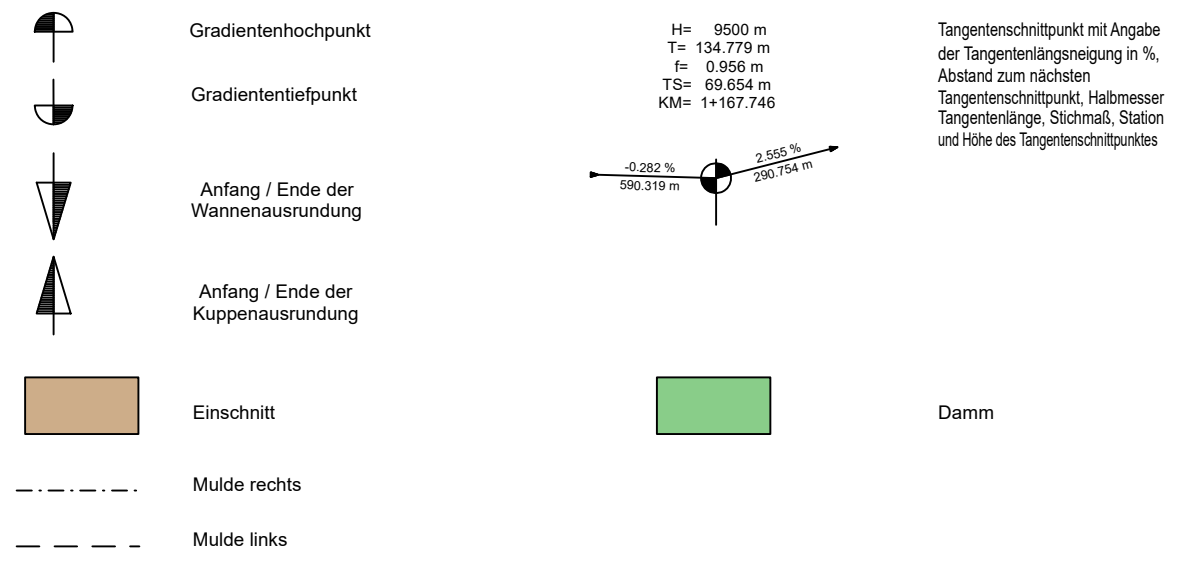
Gradientenhochpunkt

Gradiententiefpunkt

Anfang / Ende der Wannenausrundung

Anfang / Ende der Kuppenausrundung

H= 9500 m
T= 134.779 m
f= 0.956 m
TS= 69.654 m
KM= 1+167.746

-0.282 %
590.319 m

2.555 %
290.754 m

Tangentenschnittpunkt mit Angabe der Tangentenlängsneigung in %, Abstand zum nächsten Tangentenschnittpunkt, Halbmesser Tangentenlänge, Stichmaß, Station und Höhe des Tangentenschnittpunktes

Einschnitt

Damm

Mulde rechts

Mulde links